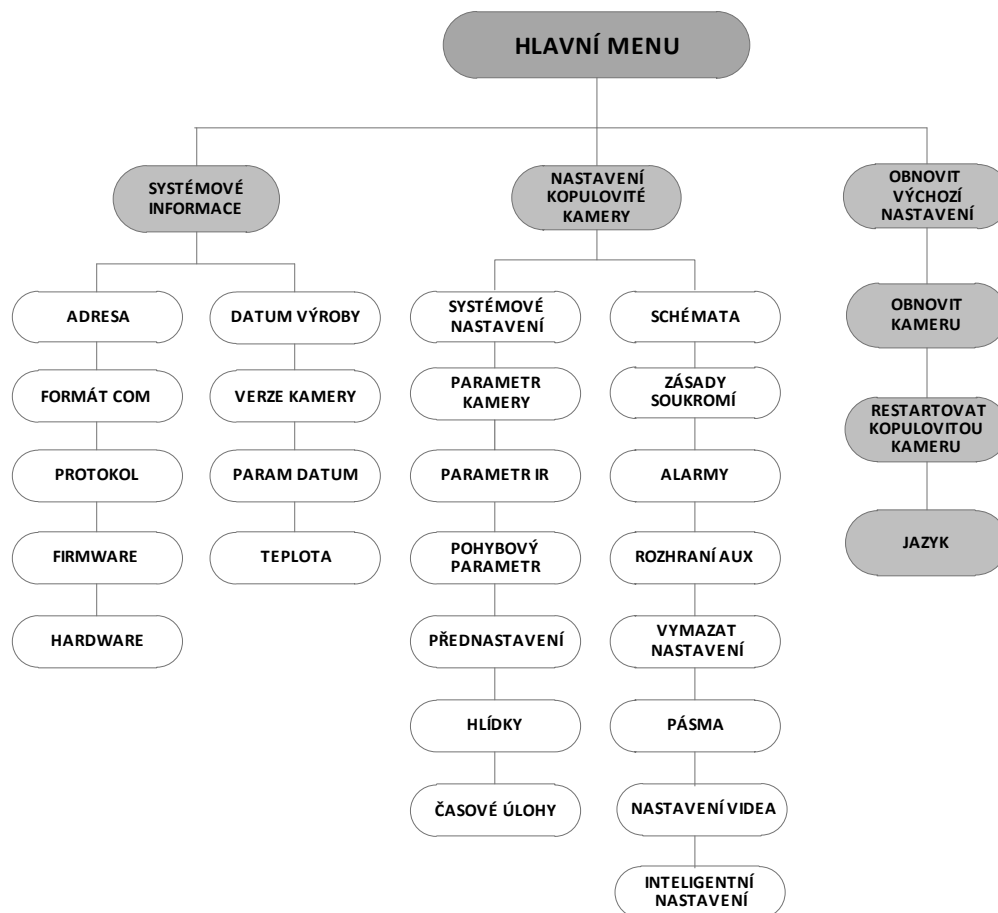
HLAVNÍ MENU

SYSTÉMOVÉ INFORMACE

ADRESA

FORMÁT COM

PROTOKOL

FIRMWARE

HARDWARE

DATUM VÝROBY

VERZE KAMERY

PARAM DATUM

TEPLOTA

NASTAVENÍ KOPULOVITÉ KAMERY

SYSTÉMOVÉ NASTAVENÍ

PARAMETR KAMERY

PARAMETR IR

POHYBOVÝ PARAMETR

PŘEDNASTAVENÍ

HLÍDKY

ČASOVÉ ÚLOHY

SCHÉMATA

ZÁSADY SOUKROMÍ

ALARMY

ROZHRANÍ AUX

VYMAZAT NASTAVENÍ

PÁSMA

NASTAVENÍ VIDEA

INTELIGENTNÍ NASTAVENÍ

OBNOVIT VÝCHOZÍ NASTAVENÍ

OBNOVIT KAMERU

RESTARTOVAT KOPULOVITOU KAMERU

JAZYK